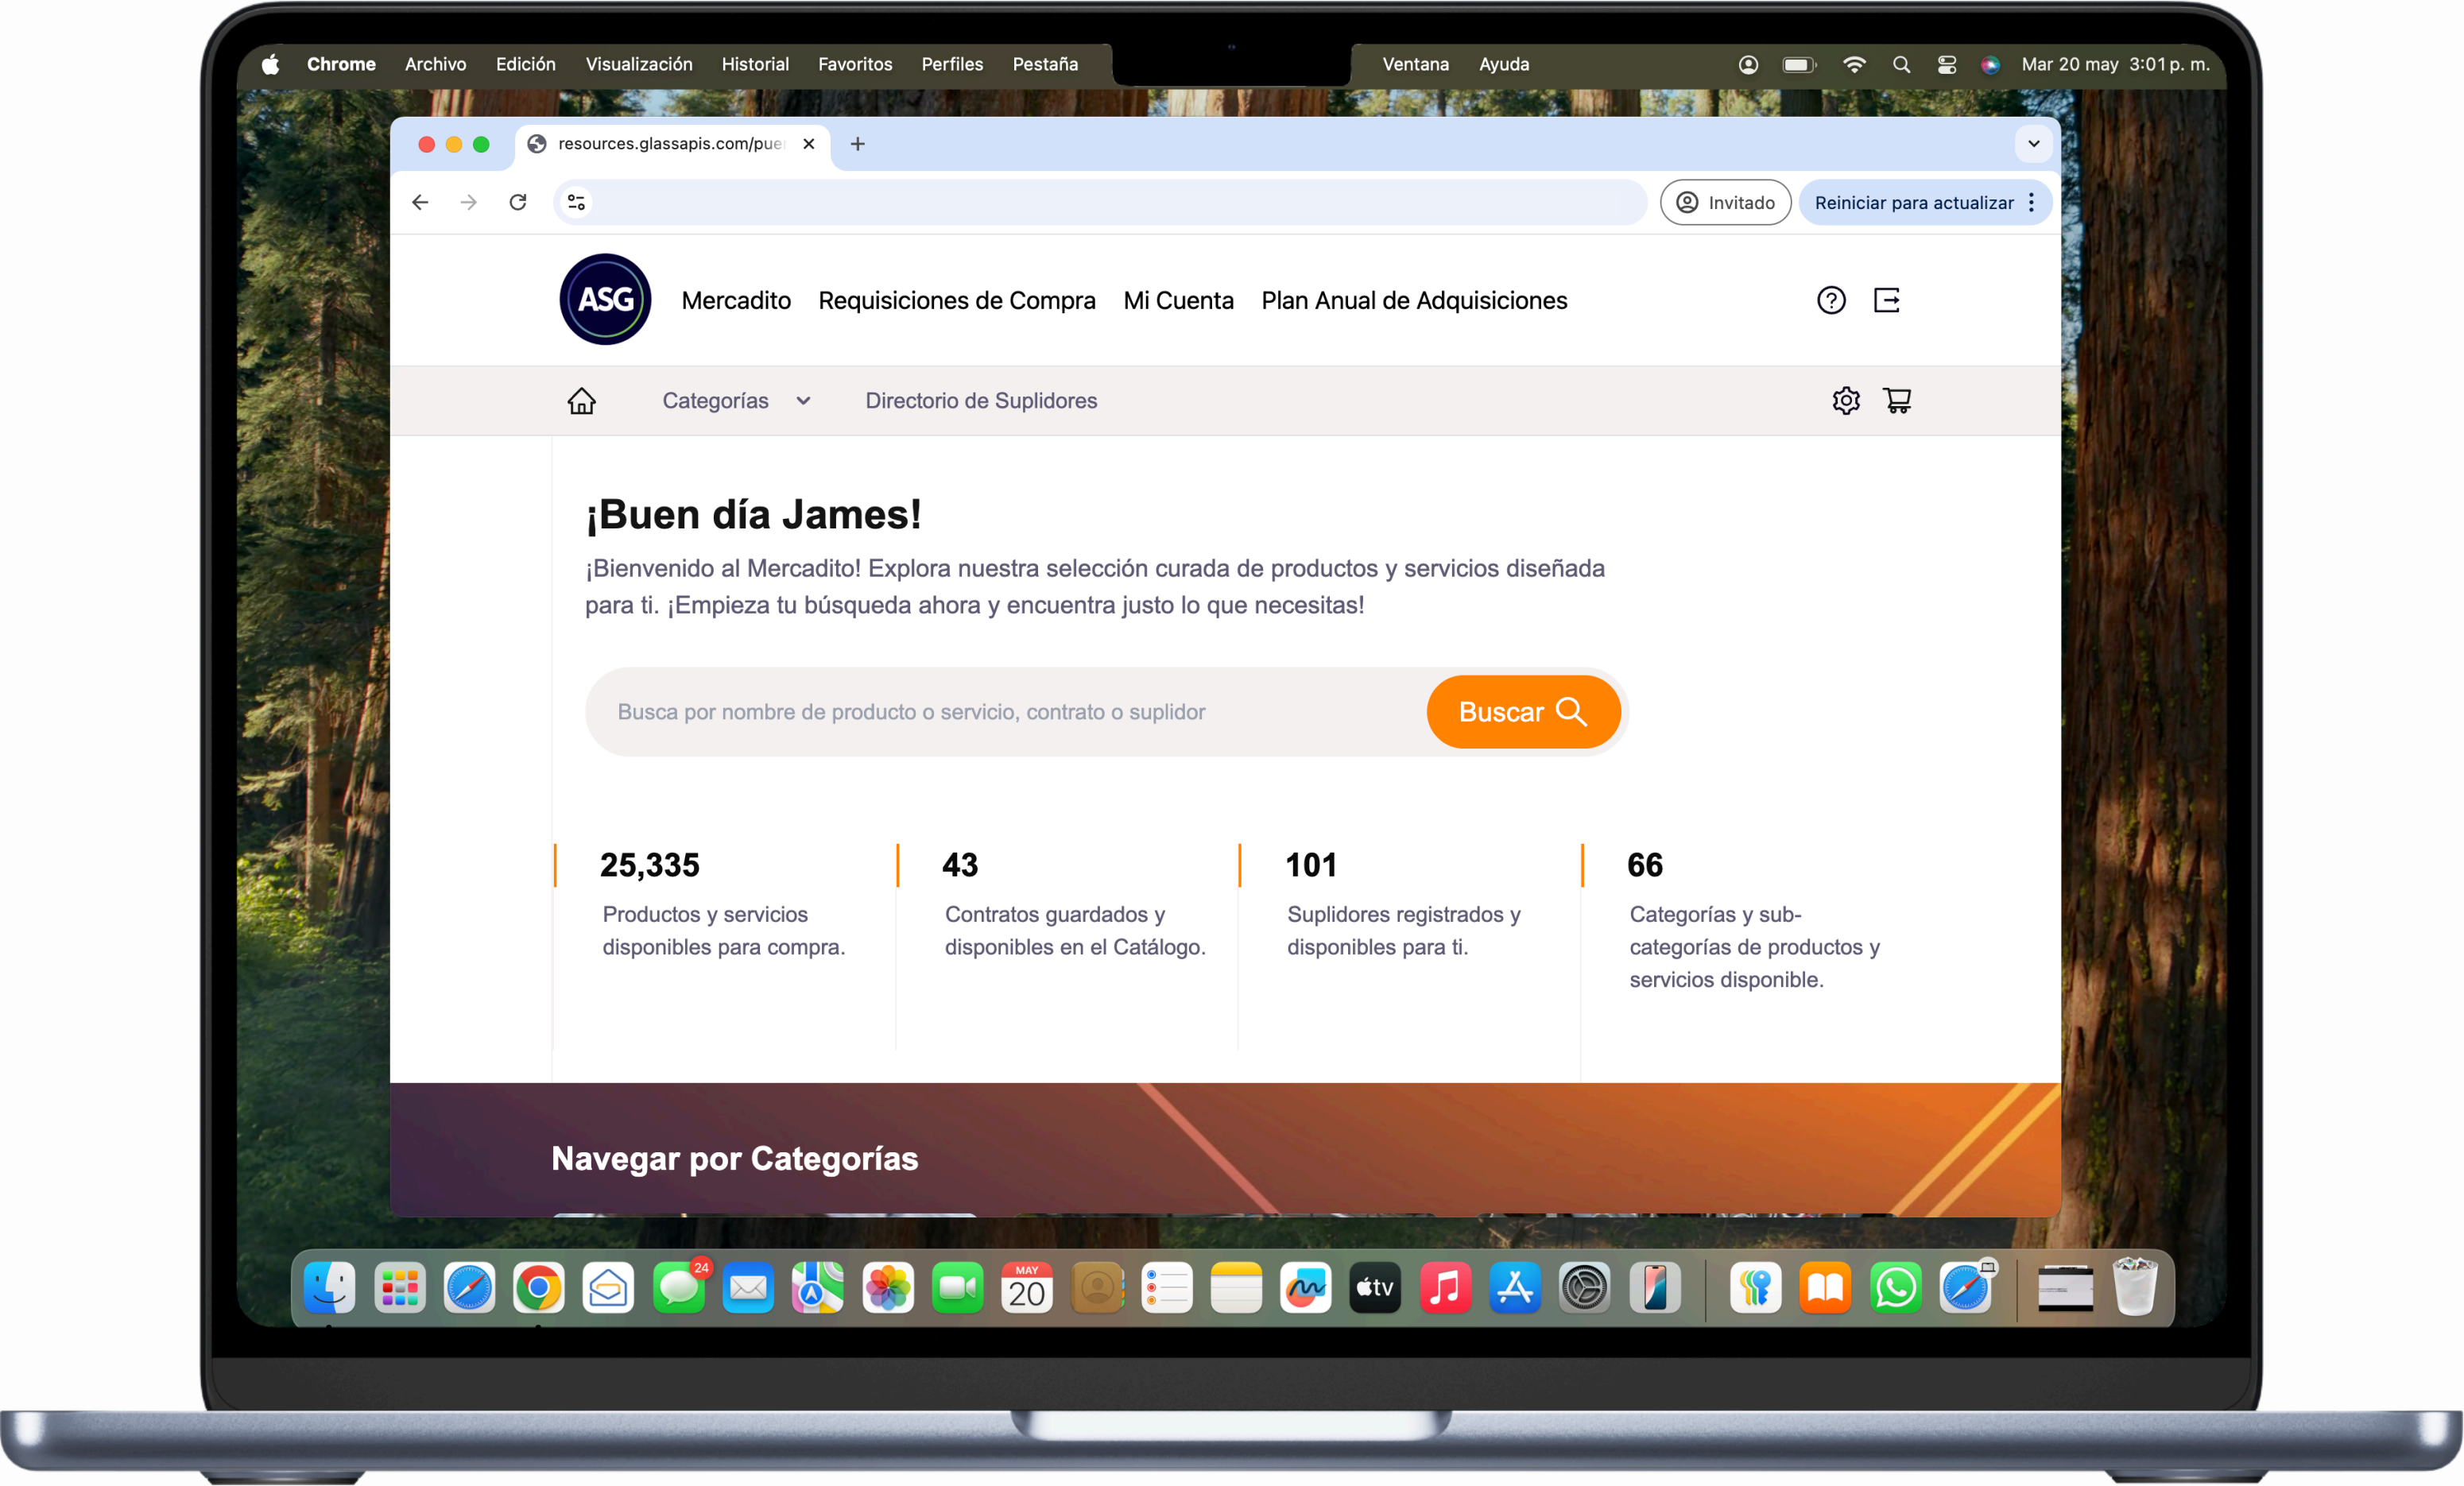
Chrome Archivo Edición Visualización Historial Favoritos Perfiles Pestaña Ventana Ayuda Mar 20 may 3:01 p. m.

resources.glassapis.com/pue

Invitado Reiniciar para actualizar

ASG Mercadito Requisiciones de Compra Mi Cuenta Plan Anual de Adquisiciones

Categorías Directorio de Suplidores

¡Buen día James!

¡Bienvenido al Mercadito! Explora nuestra selección curada de productos y servicios diseñada para ti. ¡Empieza tu búsqueda ahora y encuentra justo lo que necesitas!

Busca por nombre de producto o servicio, contrato o suplidor

Buscar

25,335
Productos y servicios disponibles para compra.

43
Contratos guardados y disponibles en el Catálogo.

101
Suplidores registrados y disponibles para ti.

66
Categorías y sub-categorías de productos y servicios disponible.

Navegar por Categorías

24

MAY 20

tv